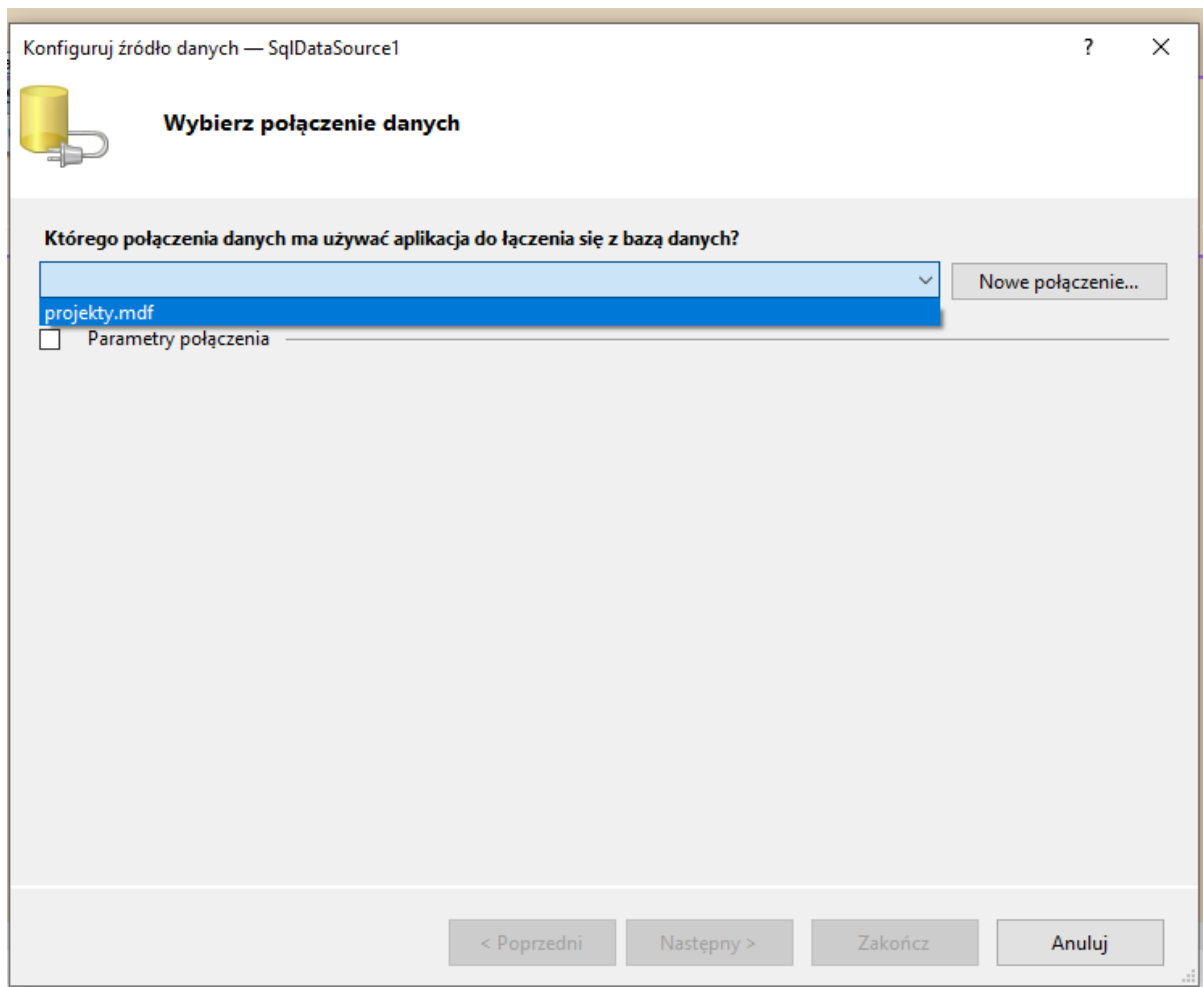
Konfiguruj źródło danych — SqlDataSource1

?

Wybierz połączenie danych

Którego połączenia danych ma używać aplikacja do łączenia się z bazą danych?

Nowe połączenie...

projekty.mdf

Parametry połączenia

< Poprzedni

Następny >

Zakończ

Anuluj